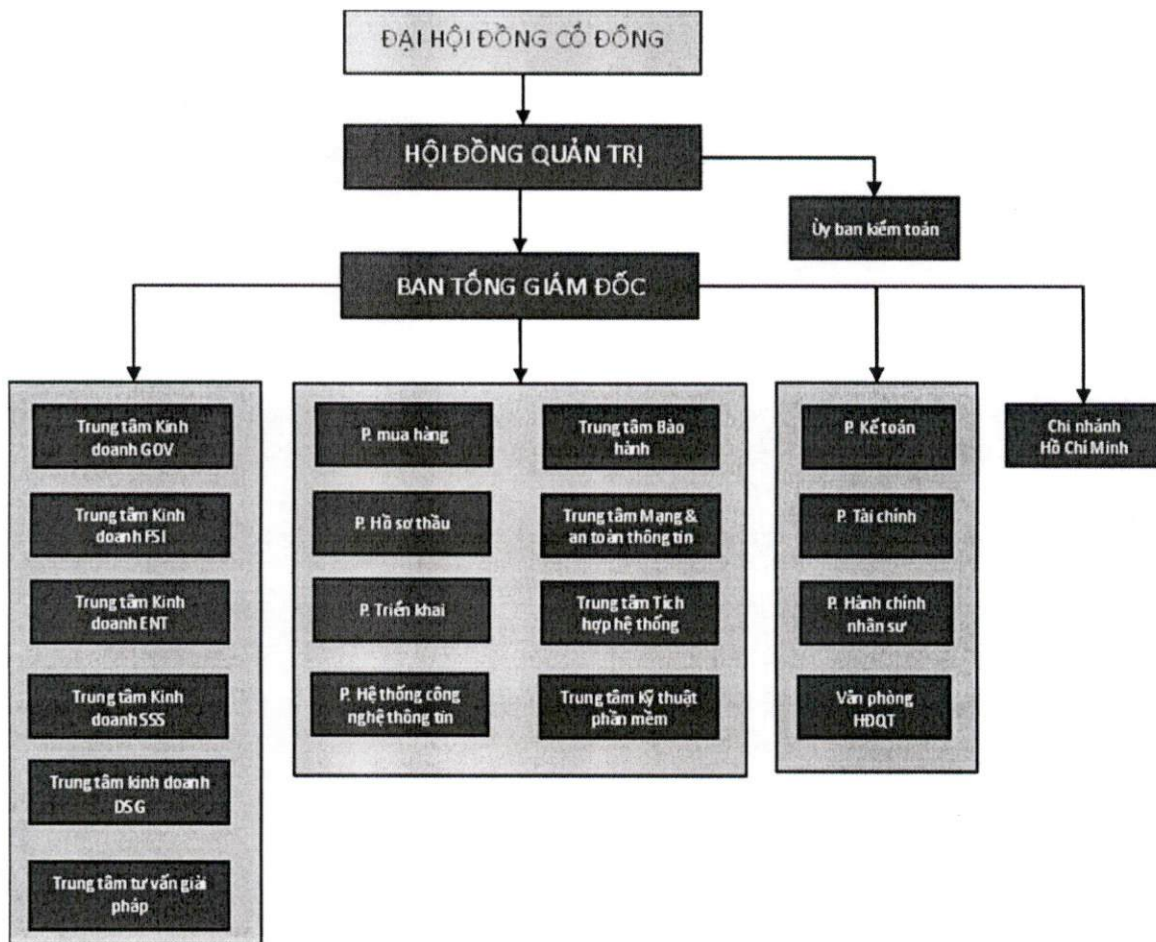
ĐẠI HỘI ĐỒNG CỔ ĐÔNG

HỘI ĐỒNG QUẢN TRỊ

Ủy ban kiểm toán

BAN TỔNG GIÁM ĐỐC

Trung tâm Kinh doanh GOV

Trung tâm Kinh doanh FSI

Trung tâm Kinh doanh ENT

Trung tâm Kinh doanh SSS

Trung tâm kinh doanh DSG

Trung tâm tư vấn giải pháp

P. mua hàng

P. Hồ sơ thầu

P. Triển khai

P. Hệ thống công nghệ thông tin

Trung tâm Bảo hành

Trung tâm Mạng & an toàn thông tin

Trung tâm Tích hợp hệ thống

Trung tâm Kỹ thuật phần mềm

P. Kế toán

P. Tài chính

P. Hành chính nhân sự

Văn phòng HĐQT

Chi nhánh Hồ Chí Minh